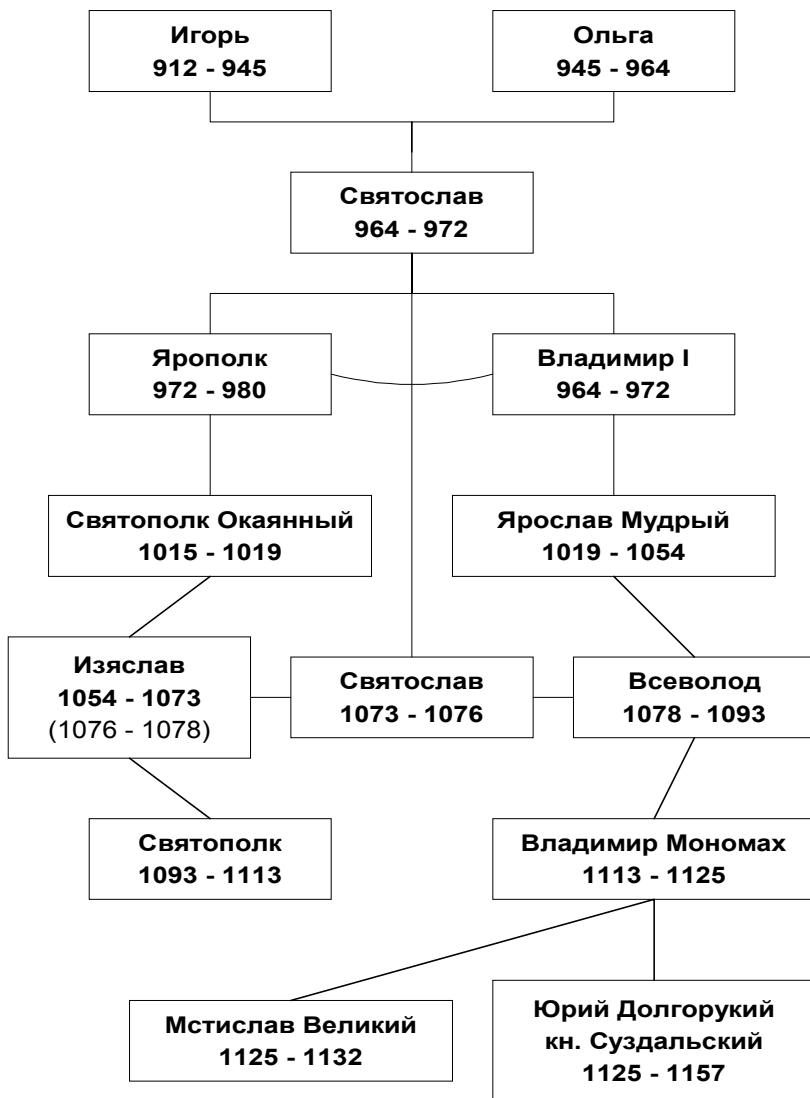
Игорь
912 - 945

Ольга
945 - 964

Святослав
964 - 972

Ярополк
972 - 980

Владимир I
964 - 972

Святополк Окаянный
1015 - 1019

Ярослав Мудрый
1019 - 1054

Изяслав
1054 - 1073
(1076 - 1078)

Святослав
1073 - 1076

Всеволод
1078 - 1093

Святополк
1093 - 1113

Владимир Мономах
1113 - 1125

Мстислав Великий
1125 - 1132

Юрий Долгорукий
кн. Суздальский
1125 - 1157